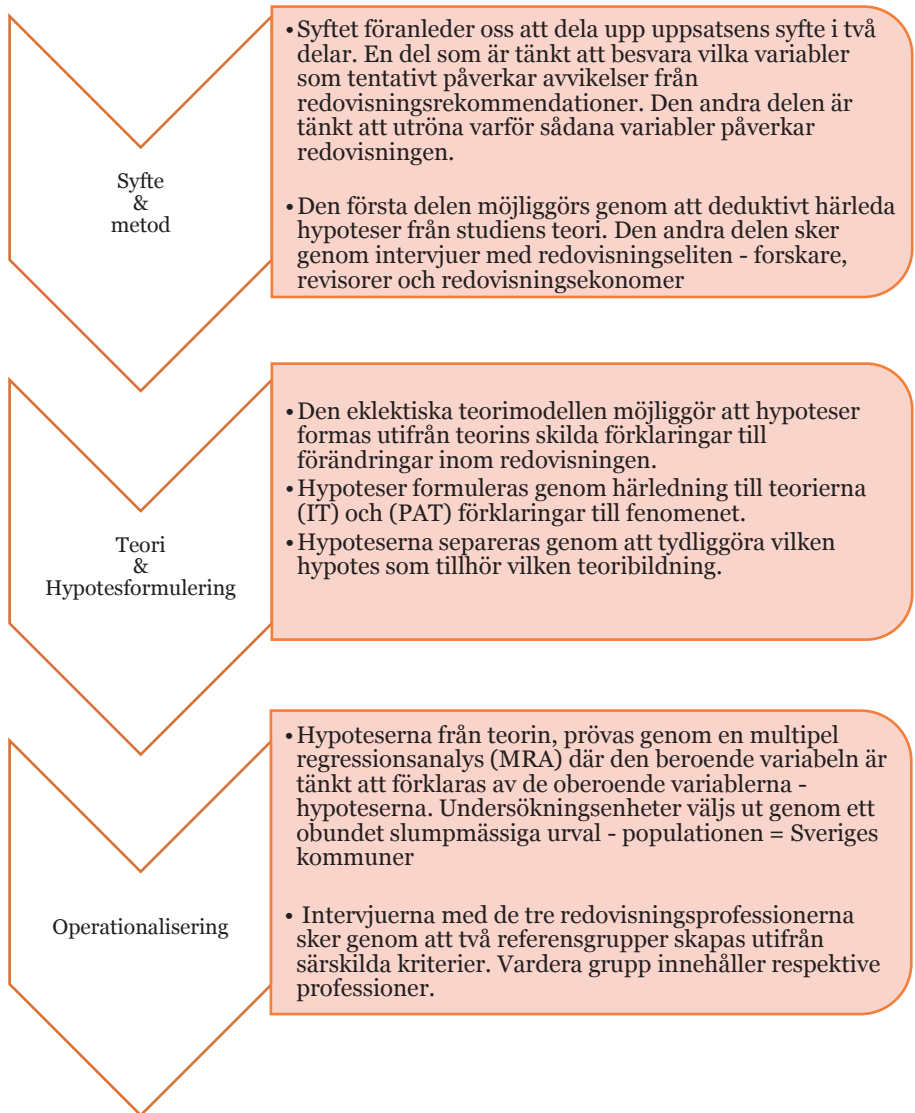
Syfte
&
metod

• Syftet föranleder oss att dela upp uppsatsens syfte i två delar. En del som är tänkt att besvara vilka variabler som tentativt påverkar avvikelser från redovisningsrekommendationer. Den andra delen är tänkt att utröna varför sådana variabler påverkar redovisningen.

• Den första delen möjliggörs genom att deduktivt härleda hypoteser från studiens teori. Den andra delen sker genom intervjuer med redovisningseliten - forskare, revisorer och redovisningsekonomer

Teori
&
Hypotesformulering

• Den eklektiska teorimodellen möjliggör att hypoteser formas utifrån teorins skilda förklaringar till förändringar inom redovisningen.
• Hypoteser formuleras genom härledning till teorierna (IT) och (PAT) förklaringar till fenomenet.
• Hypoteserna separeras genom att tydliggöra vilken hypotes som tillhör vilken teoribildning.

Operationalisering

• Hypoteserna från teorin, prövas genom en multipel regressionsanalys (MRA) där den beroende variabeln är tänkt att förklaras av de oberoende variablerna - hypoteserna. Undersökningsenheter väljs ut genom ett obundet slumpmässiga urval - populationen = Sveriges kommuner

• Intervjuerna med de tre redovisningsprofessionerna sker genom att två referensgrupper skapas utifrån särskilda kriterier. Vardera grupp innehåller respektive professioner.